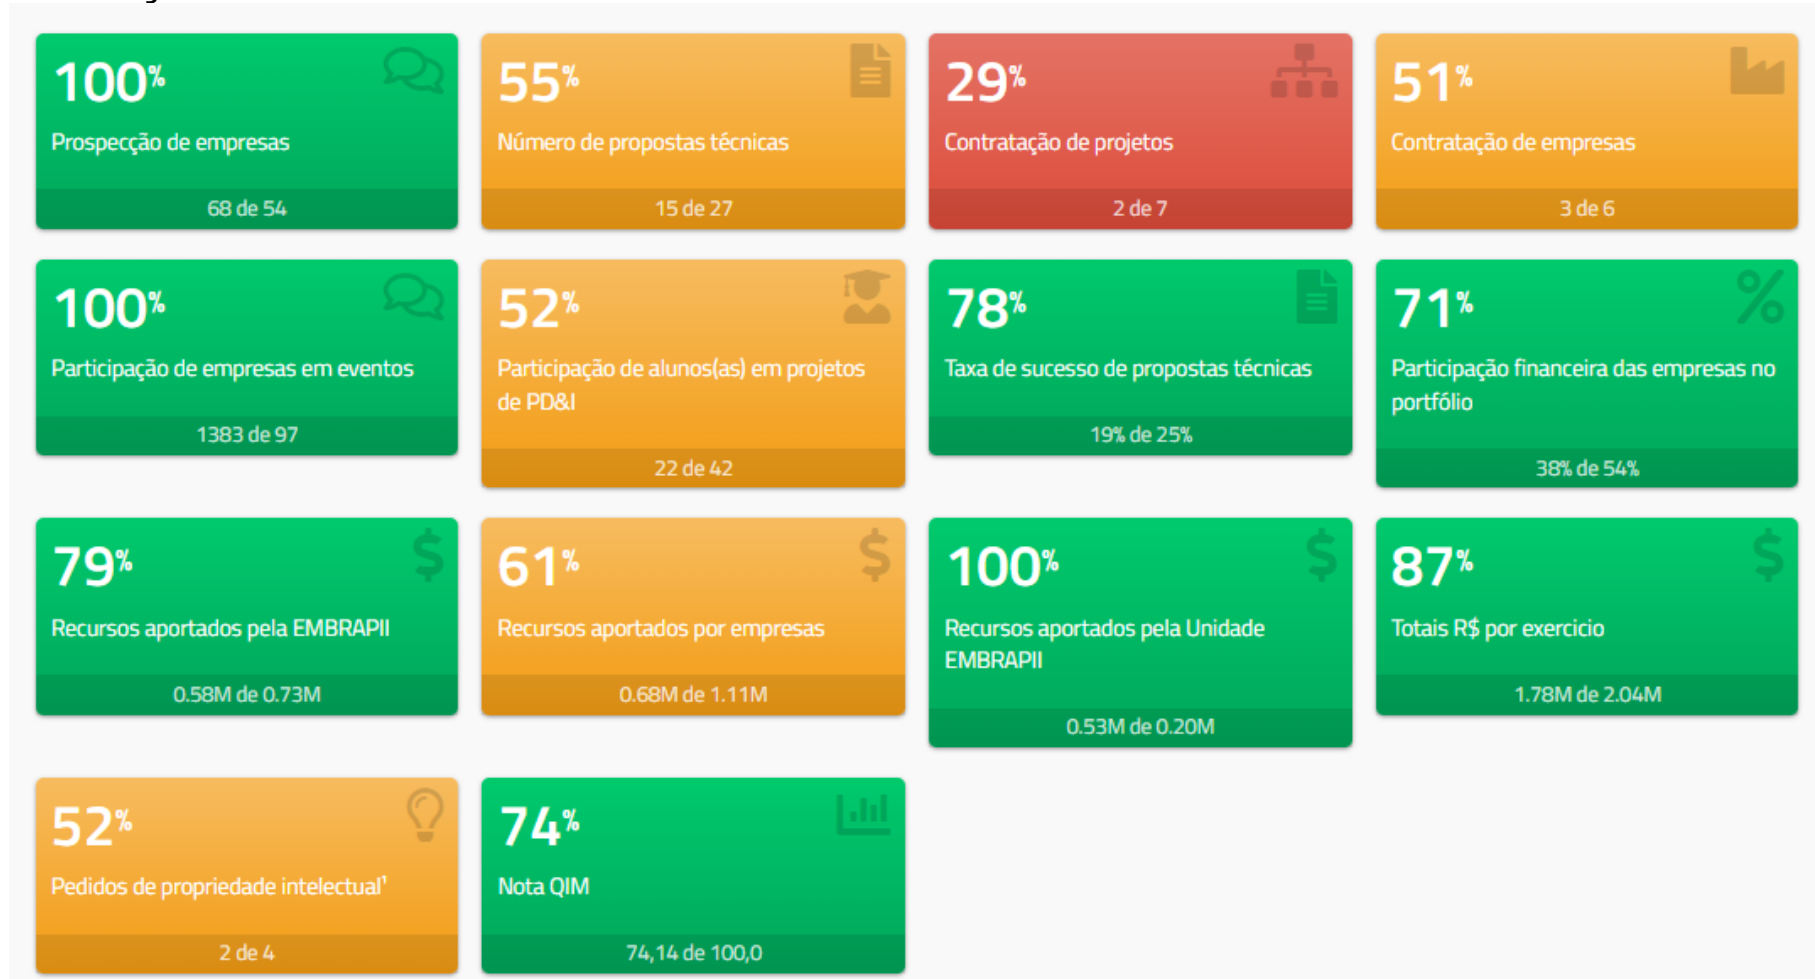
100%
Prospecção de empresas
68 de 54

55%
Número de propostas técnicas
15 de 27

29%
Contratação de projetos
2 de 7

51%
Contratação de empresas
3 de 6

100%
Participação de empresas em eventos
1383 de 97

52%
Participação de alunos(as) em projetos de PD&I
22 de 42

78%
Taxa de sucesso de propostas técnicas
19% de 25%

71%
Participação financeira das empresas no portfólio
38% de 54%

79%
Recursos aportados pela EMBRAPII
0.58M de 0.73M

61%
Recursos aportados por empresas
0.68M de 1.11M

100%
Recursos aportados pela Unidade EMBRAPII
0.53M de 0.20M

87%
Totais R$ por exercicio
1.78M de 2.04M

52%
Pedidos de propriedade intelectual¹
2 de 4

74%
Nota QIM
74,14 de 100,0